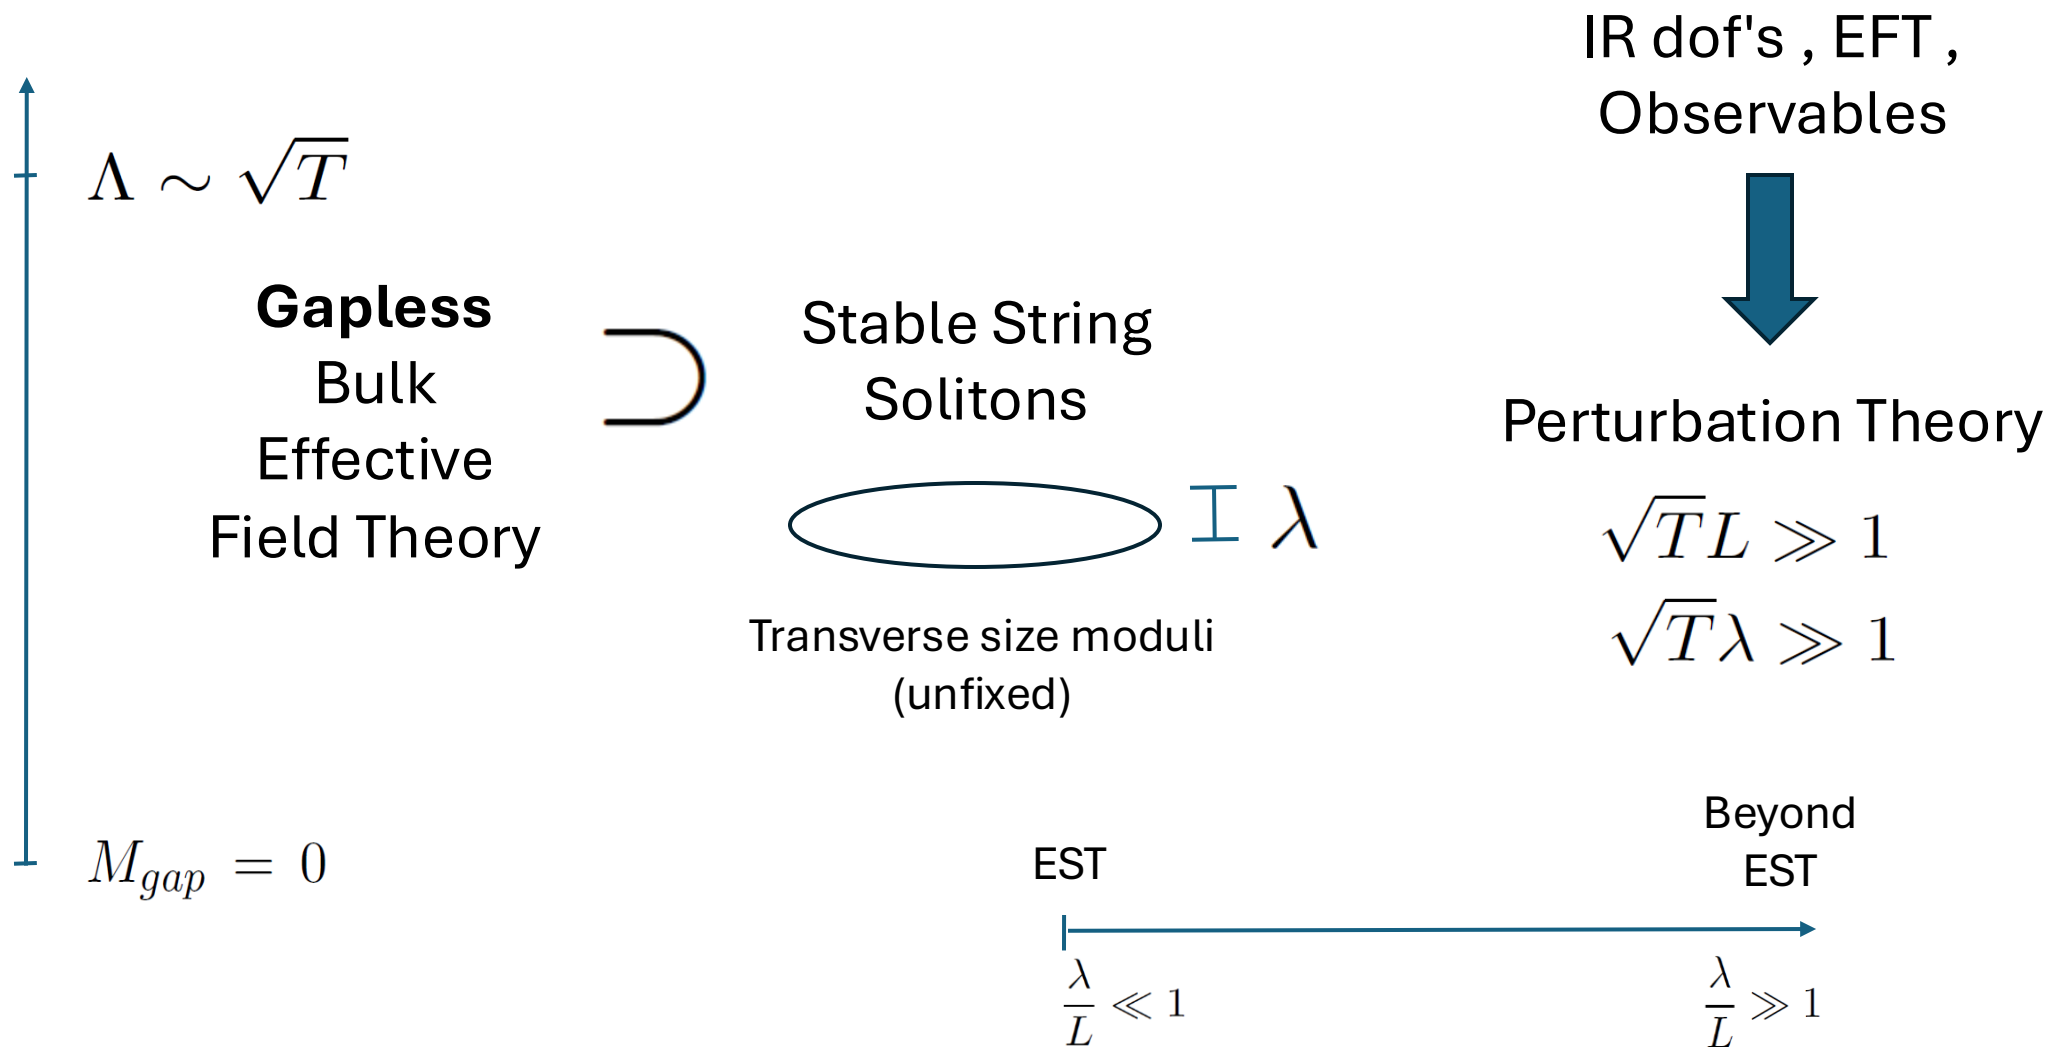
IR dof's , EFT , Observables

$\Lambda \sim \sqrt{T}$

**Gapless** Bulk Effective Field Theory

$\supset$

Stable String Solitons

$\lambda$

Transverse size moduli (unfixed)

Perturbation Theory

$\sqrt{T}L \gg 1$

$\sqrt{T}\lambda \gg 1$

$M_{gap} = 0$

EST

Beyond EST

$\frac{\lambda}{L} \ll 1$

$\frac{\lambda}{L} \gg 1$